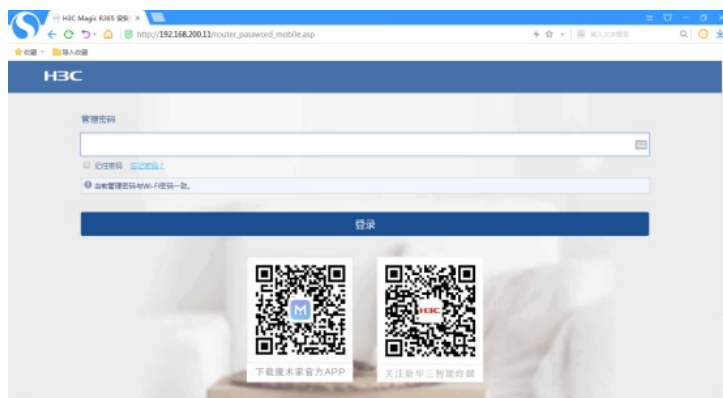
H3C Magic R365 管理 ×

http://192.168.200.11/router_password_mobile.asp

输入文字搜索

收藏 · 导入收藏

H3C

管理密码

记住密码 忘记密码？

当前管理密码与Wi-Fi密码一致。

登录

下载魔术家官方APP

关注新华三智能终端